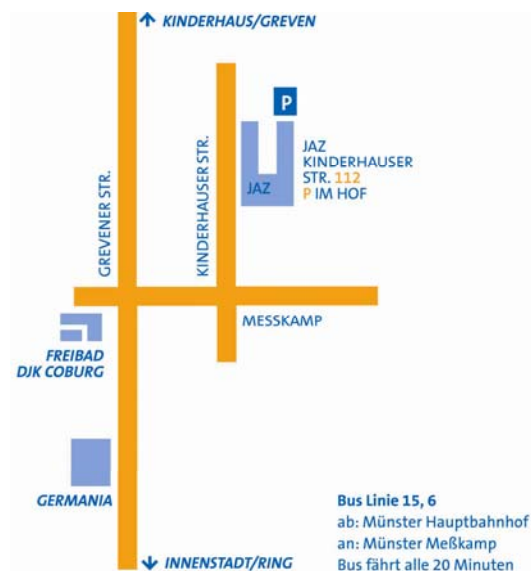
↑ KINDERHAUS/GREVEN

P

JAZ
KINDERHAUSER STR. 112
P IM HOF

JAZ

GREVENER STR.

KINDERHAUSER STR.

MESSKAMP

FREIBAD
DJK COBURG

GERMANIA

↓ INNENSTADT/RING

Bus Linie 15, 6
ab: Münster Hauptbahnhof
an: Münster Meßkamp
Bus fährt alle 20 Minuten